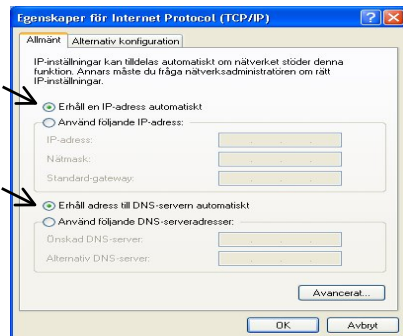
Egenskaper för Internet Protocol (TCP/IP)

Allmänt | Alternativ konfiguration

IP-inställningar kan tilldelas automatiskt om nätverket stöder denna funktion. Annars måste du fråga nätverksadministratören om rätt IP-inställningar.

Erhåll en IP-adress automatiskt

Använd följande IP-adress:

IP-adress:

Nätmask:

Standard-gateway:

Erhåll adress till DNS-servern automatiskt

Använd följande DNS-serveradresser:

Önskad DNS-server:

Alternativ DNS-server:

Avancerat...

OK

Avbryt